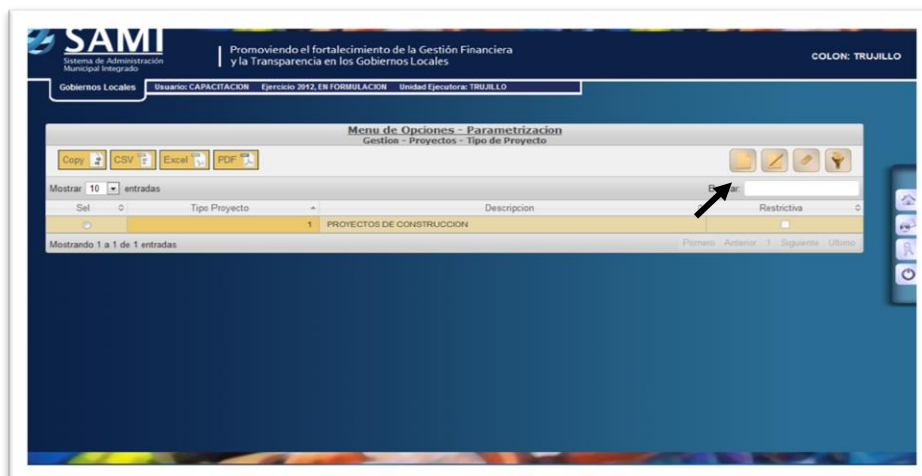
SAMI
Sistema de Administración Municipal Integrado

Promoviendo el fortalecimiento de la Gestión Financiera y la Transparencia en los Gobiernos Locales

COLON: TRUJILLO

Gobiernos Locales | Usuario: CAPACITACION | Ejercicio 2012, EN FORMULACION | Unidad Ejecutora: TRUJILLO

Menu de Opciones - Parametrizacion
Gestion - Proyectos - Tipo de Proyecto

Copy | CSV | Excel | PDF

Mostrar 10 entradas

Buscar:

| Sel | Tipo Proyecto | Descripcion | Restrictiva |
|---|---|---|---|
| | 1 | PROYECTOS DE CONSTRUCCION | |

Mostrando 1 a 1 de 1 entradas

Primero Anterior 1 Siguiente Ultimo